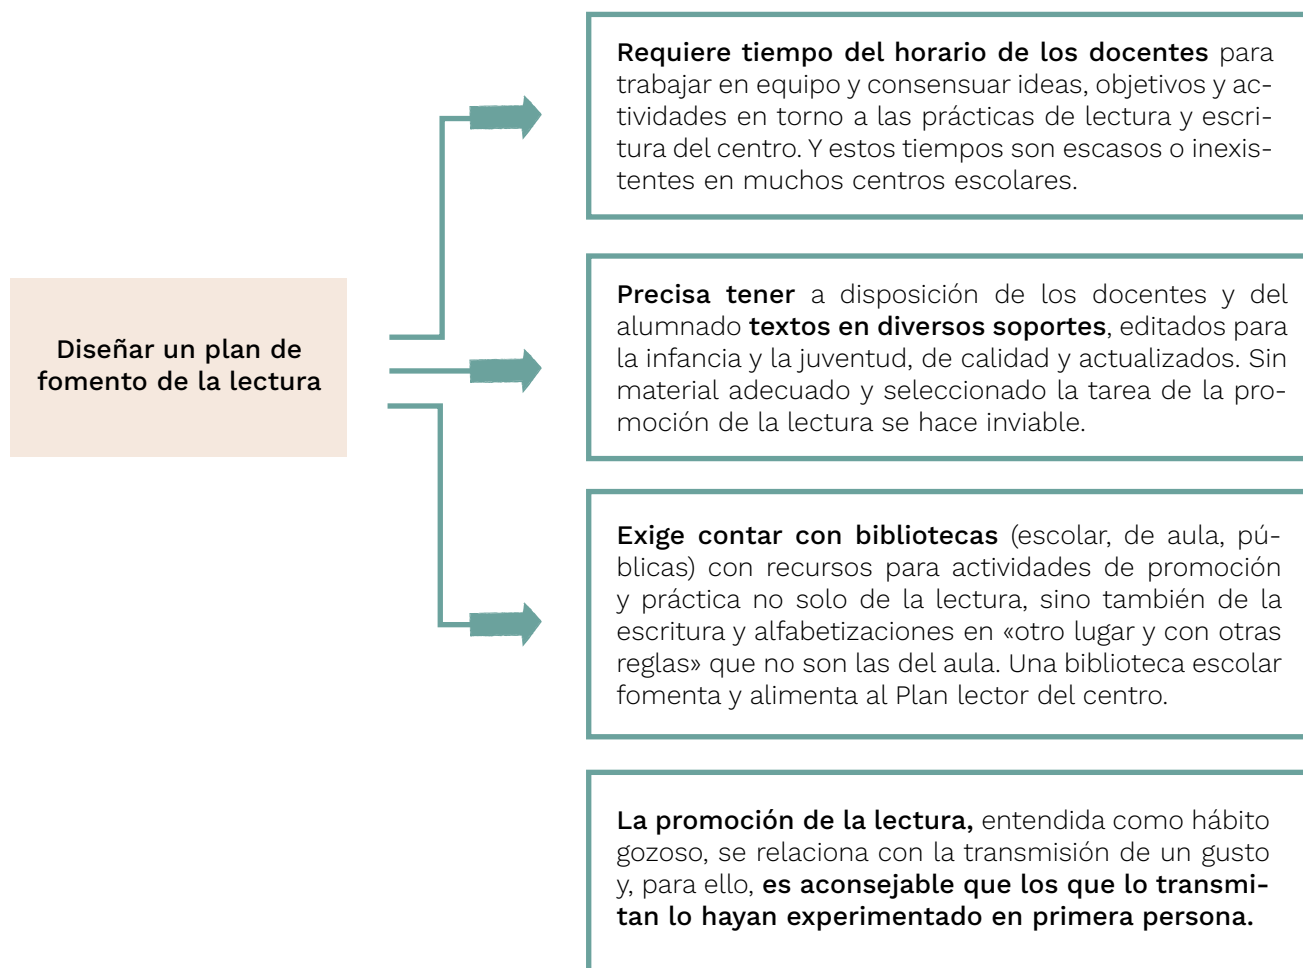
Diseñar un plan de fomento de la lectura

Requiere tiempo del horario de los docentes para trabajar en equipo y consensuar ideas, objetivos y actividades en torno a las prácticas de lectura y escritura del centro. Y estos tiempos son escasos o inexistentes en muchos centros escolares.

Precisa tener a disposición de los docentes y del alumnado textos en diversos soportes, editados para la infancia y la juventud, de calidad y actualizados. Sin material adecuado y seleccionado la tarea de la promoción de la lectura se hace inviable.

Exige contar con bibliotecas (escolar, de aula, públicas) con recursos para actividades de promoción y práctica no solo de la lectura, sino también de la escritura y alfabetizaciones en «otro lugar y con otras reglas» que no son las del aula. Una biblioteca escolar fomenta y alimenta al Plan lector del centro.

La promoción de la lectura, entendida como hábito gozoso, se relaciona con la transmisión de un gusto y, para ello, es aconsejable que los que lo transmitan lo hayan experimentado en primera persona.